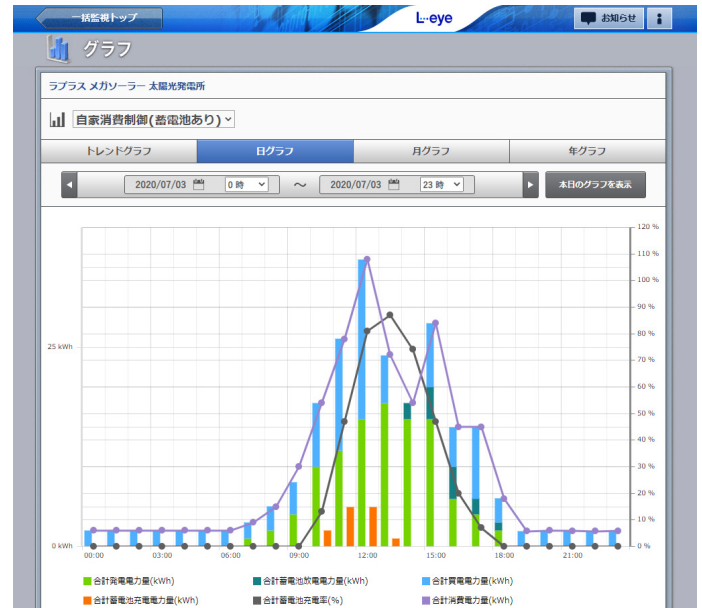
一括監視トップ

L·eye

お知らせ

i

グラフ

ラプラス メガソーラー 太陽光発電所

自家消費制御(蓄電池あり)

| トレンドグラフ | 日グラフ | 月グラフ | 年グラフ |
|---|---|---|---|

2020/07/03 0 時 ～ 2020/07/03 23 時

本日のグラフを表示

25 kWh

0 kWh

120 %
110 %
100 %
90 %
80 %
70 %
60 %
50 %
40 %
30 %
20 %
10 %
0 %

00:00 03:00 06:00 09:00 12:00 15:00 18:00 21:00

合計発電電力量(kWh)
合計蓄電池放電電力量(kWh)
合計買電電力量(kWh)
合計蓄電池充電電力量(kWh)
合計蓄電池充電率(%)
合計消費電力量(kWh)